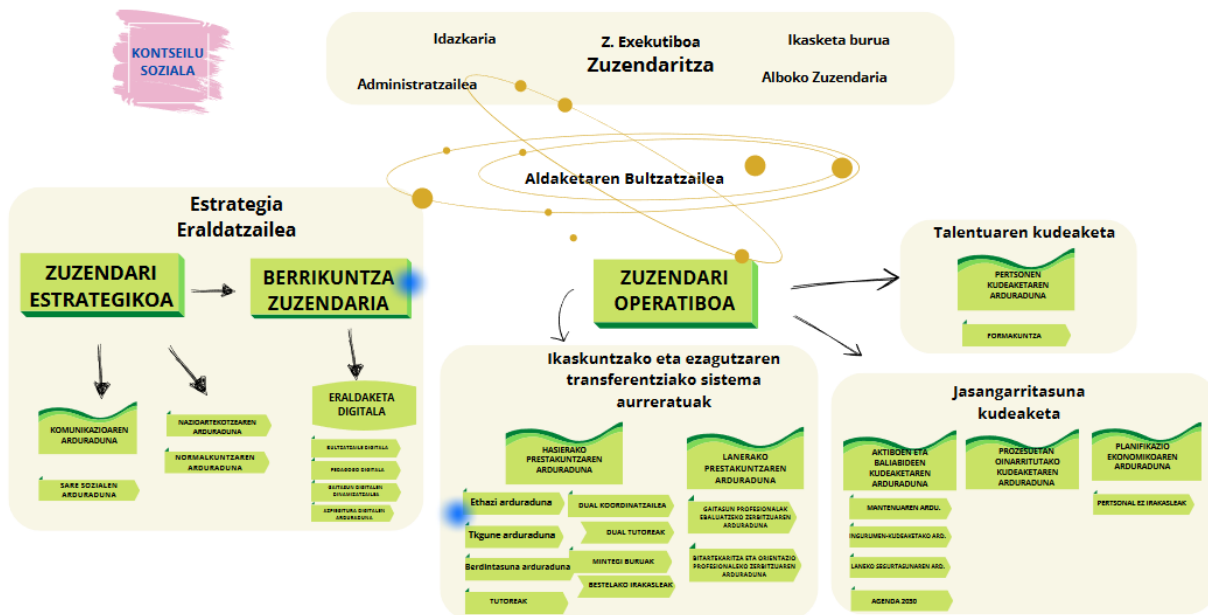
KONTSEILU SOZIALA

Idazkaria

Z. Exekutiboa
Zuzendaritza

Ikasketa burua

Administratzailea

Alboko Zuzendaria

Aldaketaren Bultzatzailea

Estrategia Eraldatzailea

ZUZENDARI ESTRATEGIKOA

BERRIKUNTZA ZUZENDARIA

KOMUNIKAZIOAREN ARDURADUNA

NAZIOARTEKOTZEAREN ARDURADUNA

NORMALKUNTZAREN ARDURADUNA

SARE SOZIALEN ARDURADUNA

ERALDAKETA DIGITALA

BULTZATZAILE DIGITALA

PEDAGOGO DIGITALA

GAITASUN DIGITALEN DINAMIZATZAILEA

AZPIEGITURA DIGITALEN ARDURADUNA

ZUZENDARI OPERATIBOA

Ikaskuntzako eta ezagutzaren transferentziako sistema aurreratuak

HASIERAKO PRESTAKUNTZAREN ARDURADUNA

LANERAKO PRESTAKUNTZAREN ARDURADUNA

Ethazi arduraduna

DUAL KOORDINATZAILEA

DUAL TUTOREAK

Tkgune arduraduna

Berdintasuna arduraduna

MINTEGI BURUAK

BESTELAKO IRAKASLEAK

TUTOREAK

GAITASUN PROFESIONALAK EBALUATZEKO ZERBITZUAREN ARDURADUNA

BITARTEKARITZA ETA ORIENTAZIO PROFESIONALEKO ZERBITZUAREN ARDURADUNA

Talentuaren kudeaketa

PERTSONEN KUDEAKETAREN ARDURADUNA

FORMAKUNTZA

Jasangarritasuna kudeaketa

AKTIBOEN ETA BALIABIDEEN KUDEAKETAREN ARDURADUNA

PROZESUETAN OINARRITUTAKO KUDEAKETAREN ARDURADUNA

PLANIFIKAZIO EKONOMIKOAREN ARDURADUNA

MANTENUAREN ARDU.

INGURUMEN-KUDEAKETAKO ARD.

LANEKO SEGURTASUNAREN ARD.

AGENDA 2030

PERTSONAL EZ IRAKASLEAK